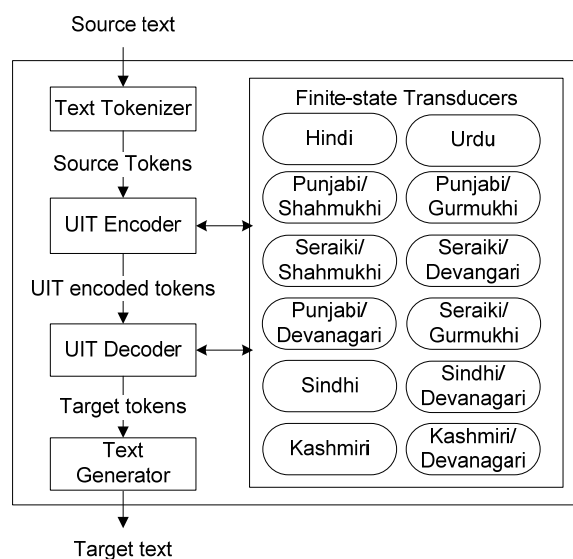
Source text

Text Tokenizer

Source Tokens

UIT Encoder

UIT encoded tokens

UIT Decoder

Target tokens

Text Generator

Target text

Finite-state Transducers

Hindi

Urdu

Punjabi/ Shahmukhi

Punjabi/ Gurmukhi

Seraiki/ Shahmukhi

Seraiki/ Devangari

Punjabi/ Devanagari

Seraiki/ Gurmukhi

Sindhi

Sindhi/ Devanagari

Kashmiri

Kashmiri/ Devanagari